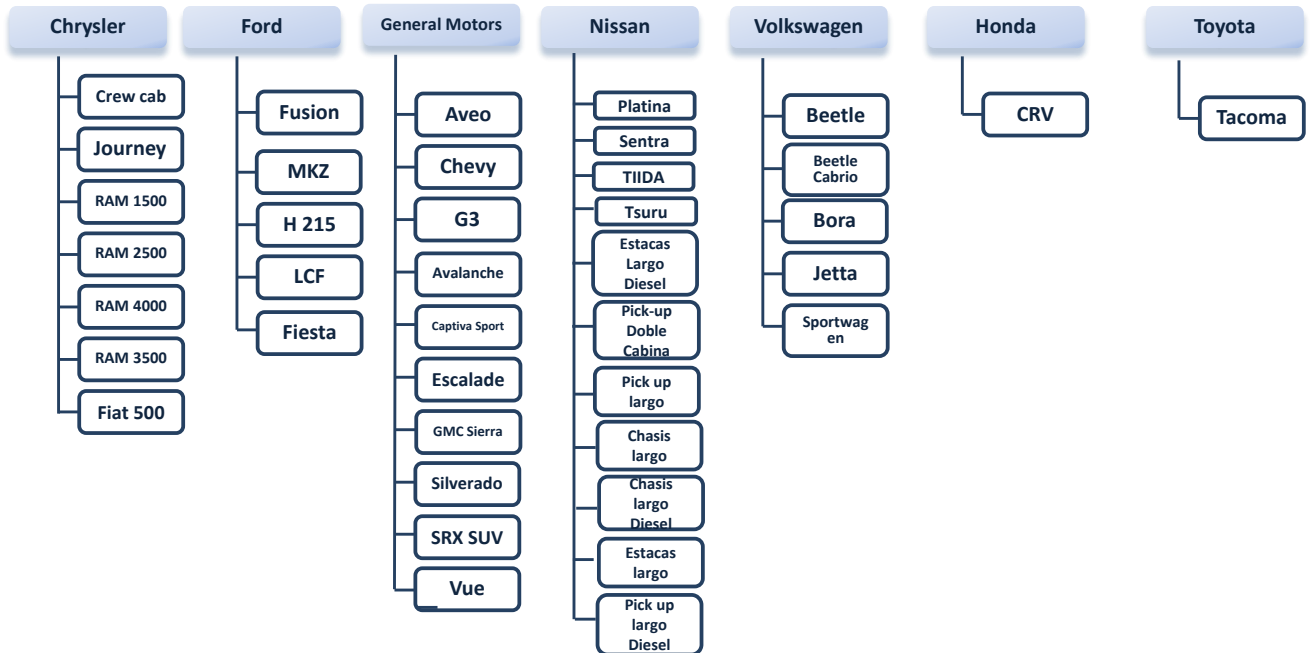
Chrysler

Crew cab

Journey

RAM 1500

RAM 2500

RAM 4000

RAM 3500

Fiat 500

Ford

Fusion

MKZ

H 215

LCF

Fiesta

General Motors

Aveo

Chevy

G3

Avalanche

Captiva Sport

Escalade

GMC Sierra

Silverado

SRX SUV

Vue

Nissan

Platina

Sentra

TIIDA

Tsuru

Estacas Largo Diesel

Pick-up Doble Cabina

Pick up largo

Chasis largo

Chasis largo Diesel

Estacas largo

Pick up largo Diesel

Volkswagen

Beetle

Beetle Cabrio

Bora

Jetta

Sportwag en

Honda

CRV

Toyota

Tacoma